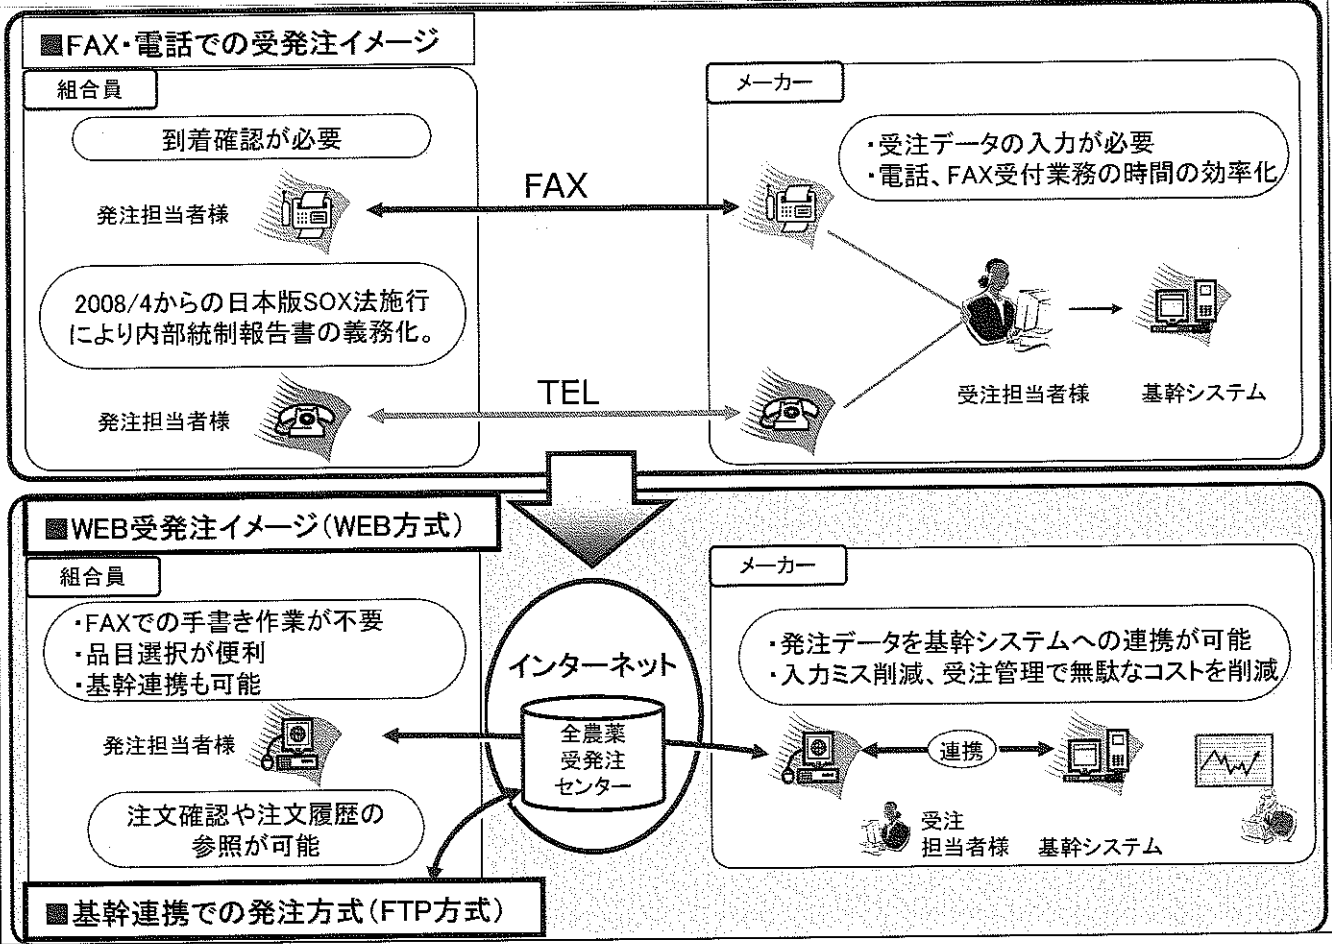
■FAX・電話での受発注イメージ

組合員

到着確認が必要

発注担当者様

2008/4からの日本版SOX法施行により内部統制報告書の義務化。

発注担当者様

FAX

TEL

メーカー

・受注データの入力が必要
・電話、FAX受付業務の時間の効率化

受注担当者様

基幹システム

■WEB受発注イメージ(WEB方式)

組合員

・FAXでの手書き作業が不要
・品目選択が便利
・基幹連携も可能

発注担当者様

注文確認や注文履歴の参照が可能

インターネット

全農薬
受発注
センター

メーカー

・発注データを基幹システムへの連携が可能
・入力ミス削減、受注管理で無駄なコストを削減

連携

受注
担当者様

基幹システム

■基幹連携での発注方式(FTP方式)